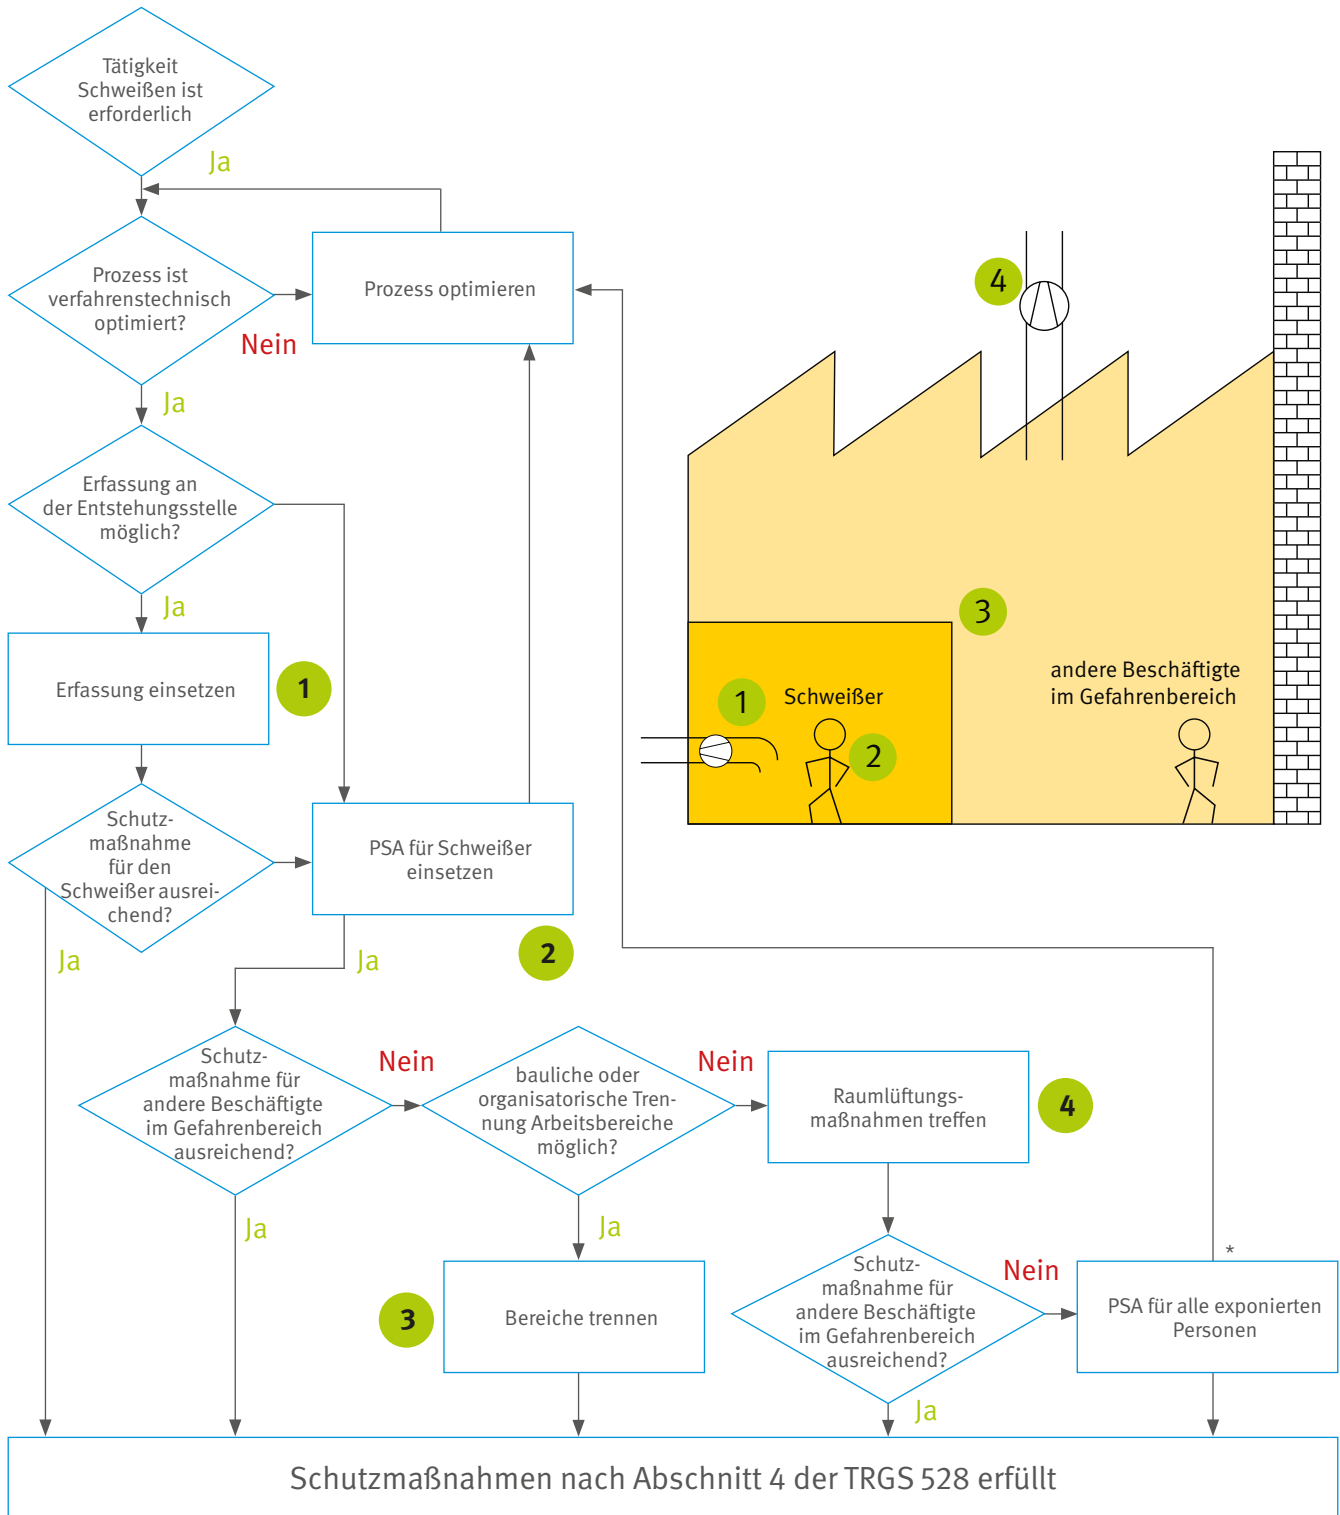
Tätigkeit Schweißen ist erforderlich

Ja

Prozess ist verfahrenstechnisch optimiert?

Prozess optimieren

Nein

Ja

Erfassung an der Entstehungsstelle möglich?

Ja

Erfassung einsetzen

1

Schutzmaßnahme für den Schweißer ausreichend?

PSA für Schweißer einsetzen

Ja

Ja

2

Schutzmaßnahme für andere Beschäftigte im Gefahrenbereich ausreichend?

Nein

bauliche oder organisatorische Trennung Arbeitsbereiche möglich?

Nein

Raumlüftungsmaßnahmen treffen

4

Ja

Ja

3

Bereiche trennen

Schutzmaßnahme für andere Beschäftigte im Gefahrenbereich ausreichend?

Nein

*

PSA für alle exponierten Personen

Ja

4

3

1

Schweißer

2

andere Beschäftigte im Gefahrenbereich

Schutzmaßnahmen nach Abschnitt 4 der TRGS 528 erfüllt